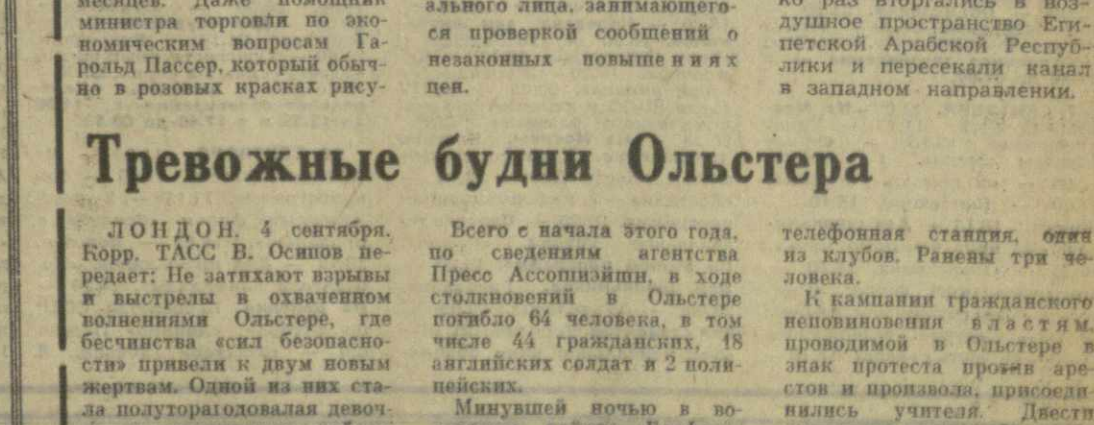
месяцев. Даже помощник министра торговли по экономическим вопросам Гарольд Пассер, который обычно в розовых красках рису-

ального лица, занимающегося проверкой сообщений о незаконных повышениях цен.

ко раз вторгались в воздушное пространство Египетской Арабской Республики и пересекали канал в западном направлении.

Тревожные будни Ольстера

ЛОНДОН, 4 сентября. Корр. ТАСС В. Осипов передает: Не затихают взрывы и выстрелы в охваченном волнениями Ольстере, где бесчинства «сил безопасности» привели к двум новым жертвам. Одной из них стала полуторагодовалая девоч-

Всего с начала этого года, по сведениям агентства Пресс Ассошиэйтш, в ходе столкновений в Ольстере погибло 64 человека, в том числе 44 гражданских, 18 английских солдат и 2 полицейских.

Минувшей ночью в во-

телефонная станция, один из клубов. Ранены три человека.

К кампании гражданского неповиновения властям, проводимой в Ольстере в знак протеста против арестов и произвола, присоединились учителя. Двести